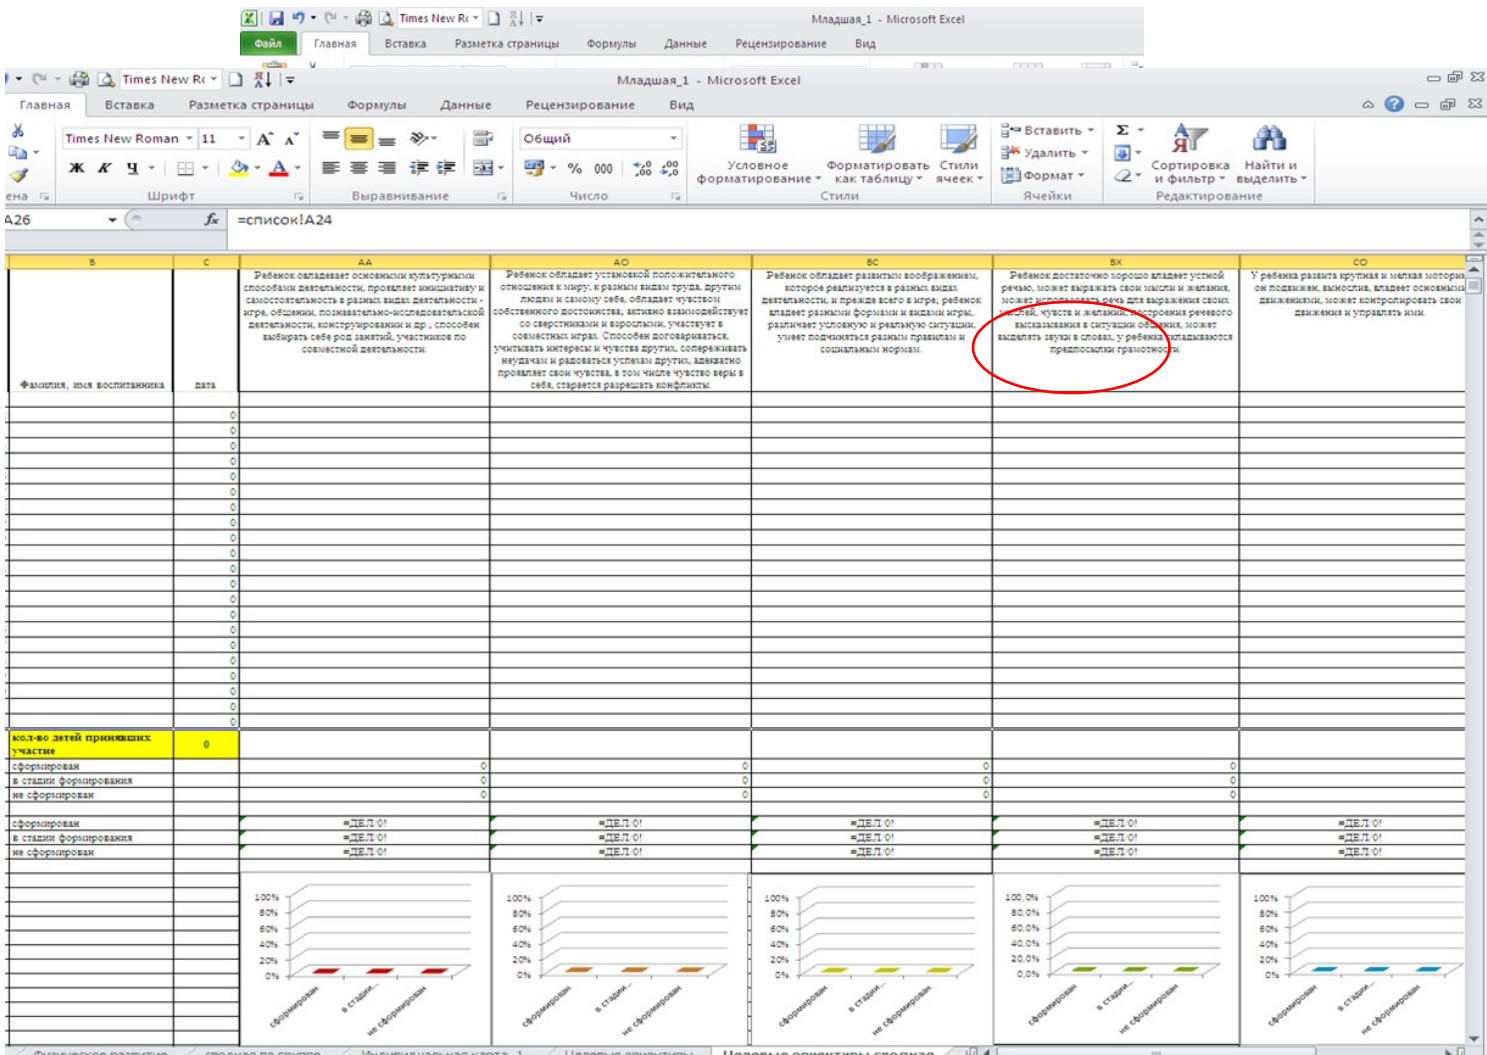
Times New R Младшая_1 - Microsoft Excel
Файл Главная Вставка Разметка страницы Формулы Данные Рецензирование Вид

Times New R Младшая_1 - Microsoft Excel
Главная Вставка Разметка страницы Формулы Данные Рецензирование Вид
Times New Roman 11 Общий
Шрифт Выравнивание Число
Условное форматирование Форматировать как таблицу Стили ячеек
Стили
Вставить Удалить Формат
Ячейки
Сортировка и фильтр Найти и выделить
Редактирование
A26 $f_x$ =список!A24

| B | C | AA | AO | BC | BX | CO |
|---|---|---|---|---|---|---|
| Фамилия, имя воспитанника | дата | Ребенок овладевает основными культурными способами деятельности, проявляет инициативу и самостоятельность в разных видах деятельности - игре, общении, познавательно-исследовательской деятельности, конструировании и др.; способен выбирать себе род занятий, участников по совместной деятельности. | Ребенок обладает установкой положительного отношения к миру, к разным видам труда, другим людям и самому себе, обладает чувством собственного достоинства; активно взаимодействует со сверстниками и взрослыми, участвует в совместных играх. Способен договариваться, учитывать интересы и чувства других, сопереживать неудачам и радоваться успехам других, адекватно проявляет свои чувства, в том числе чувство веры в себя, старается разрешать конфликты. | Ребенок обладает развитым воображением, которое реализуется в разных видах деятельности, и прежде всего в игре; ребенок владеет разными формами и видами игры, различает условную и реальную ситуации, умеет подчиняться разным правилам и социальным нормам. | Ребенок достаточно хорошо владеет устной речью, может выражать свои мысли и желания, может использовать речь для выражения своих мыслей, чувств и желаний, построения речевого высказывания в ситуации общения, может выделять звуки в словах, у ребенка складываются предпосылки грамотности. | У ребенка развита крупная и мелкая моторика; он подвижен, вынослив, владеет основными движениями, может контролировать свои движения и управлять ими. |
| | 0 | | | | | |
| | 0 | | | | | |
| | 0 | | | | | |
| | 0 | | | | | |
| | 0 | | | | | |
| | 0 | | | | | |
| | 0 | | | | | |
| | 0 | | | | | |
| | 0 | | | | | |
| | 0 | | | | | |
| | 0 | | | | | |
| | 0 | | | | | |
| | 0 | | | | | |
| | 0 | | | | | |
| | 0 | | | | | |
| | 0 | | | | | |
| | 0 | | | | | |
| | 0 | | | | | |
| | 0 | | | | | |
| | 0 | | | | | |
| кол-во детей принявших участие | 0 | | | | | |
| сформирован | | 0 | 0 | 0 | 0 | |
| в стадии формирования | | 0 | 0 | 0 | 0 | |
| не сформирован | | 0 | 0 | 0 | 0 | |
| сформирован | | =ДЕЛ/0! | =ДЕЛ/0! | =ДЕЛ/0! | =ДЕЛ/0! | =ДЕЛ/0! |
| в стадии формирования | | =ДЕЛ/0! | =ДЕЛ/0! | =ДЕЛ/0! | =ДЕЛ/0! | =ДЕЛ/0! |
| не сформирован | | =ДЕЛ/0! | =ДЕЛ/0! | =ДЕЛ/0! | =ДЕЛ/0! | =ДЕЛ/0! |

100% 80% 60% 40% 20% 0%
сформирован в стадии... не сформирован

100% 80% 60% 40% 20% 0%
сформирован в стадии... не сформирован

100% 80% 60% 40% 20% 0%
сформирован в стадии... не сформирован

100,0% 80,0% 60,0% 40,0% 20,0% 0,0%
сформирован в стадии... не сформирован

100% 80% 60% 40% 20% 0%
сформирован в стадии... не сформирован

Физическое развитие | сводная по группе | Индивидуальная карта_1 | Целевые ориентиры | Целевые ориентиры сводная